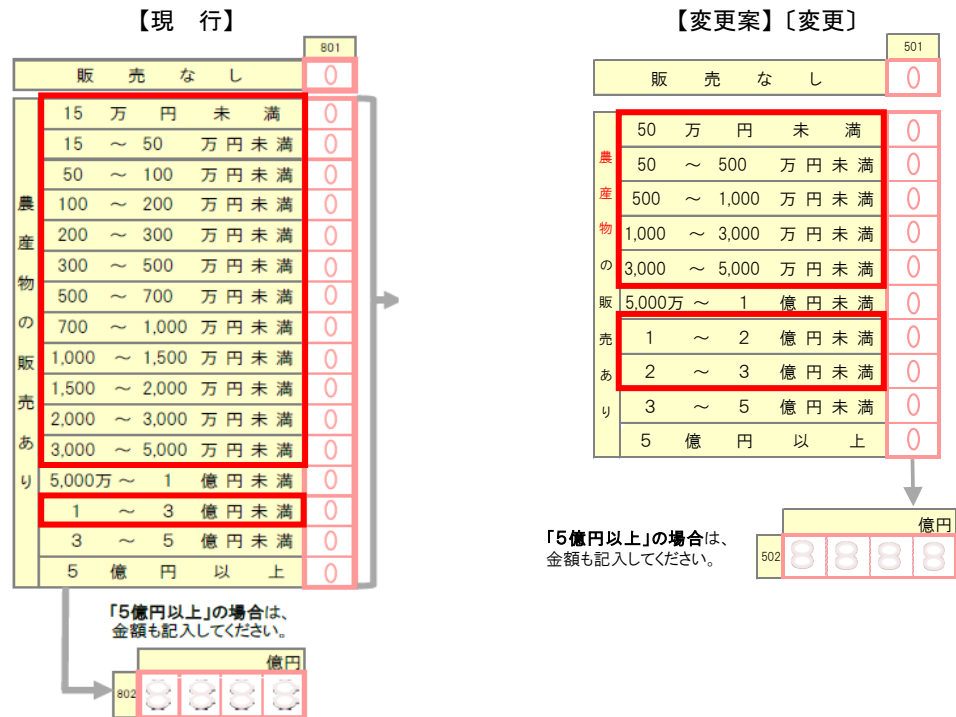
【現　行】

801

| | | |
|---|---|---|
| | 販売なし | 0 |
| 農産物の販売あり | 15万円未満 | 0 |
| | 15 ～ 50 万円未満 | 0 |
| | 50 ～ 100 万円未満 | 0 |
| | 100 ～ 200 万円未満 | 0 |
| | 200 ～ 300 万円未満 | 0 |
| | 300 ～ 500 万円未満 | 0 |
| | 500 ～ 700 万円未満 | 0 |
| | 700 ～ 1,000 万円未満 | 0 |
| | 1,000 ～ 1,500 万円未満 | 0 |
| | 1,500 ～ 2,000 万円未満 | 0 |
| | 2,000 ～ 3,000 万円未満 | 0 |
| | 3,000 ～ 5,000 万円未満 | 0 |
| | 5,000万 ～ 1 億円未満 | 0 |
| | 1 ～ 3 億円未満 | 0 |
| | 3 ～ 5 億円未満 | 0 |
| | 5 億円以上 | 0 |

「5億円以上」の場合は、金額も記入してください。

802 億円 8 8 8 8

【変更案】〔変更〕

501

| | | |
|---|---|---|
| | 販売なし | 0 |
| 農産物の販売あり | 50万円未満 | 0 |
| | 50 ～ 500 万円未満 | 0 |
| | 500 ～ 1,000 万円未満 | 0 |
| | 1,000 ～ 3,000 万円未満 | 0 |
| | 3,000 ～ 5,000 万円未満 | 0 |
| | 5,000万 ～ 1 億円未満 | 0 |
| | 1 ～ 2 億円未満 | 0 |
| | 2 ～ 3 億円未満 | 0 |
| | 3 ～ 5 億円未満 | 0 |
| | 5 億円以上 | 0 |

「5億円以上」の場合は、金額も記入してください。

502 億円 8 8 8 8